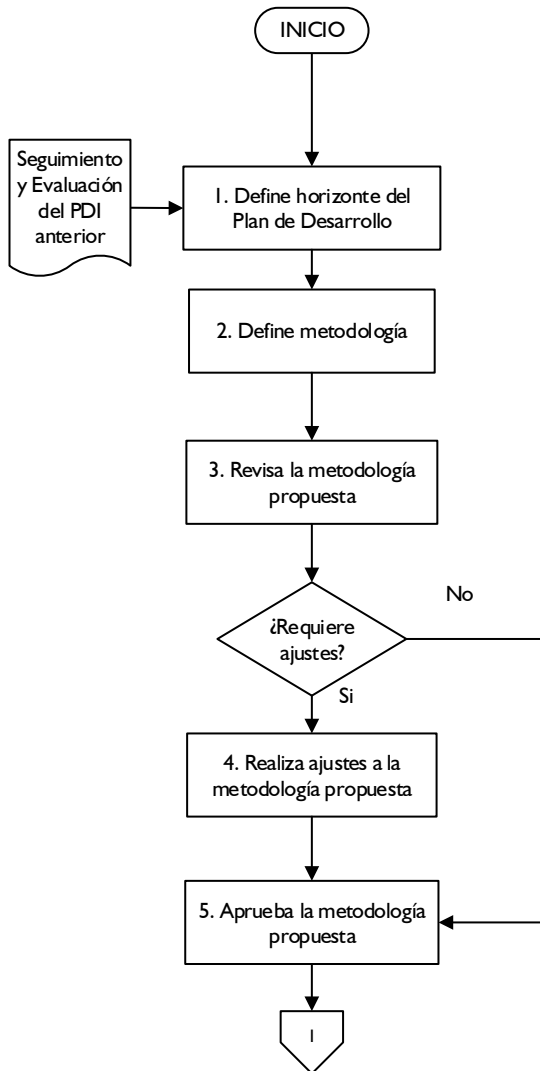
INICIO

Seguimiento y Evaluación del PDI anterior

1. Define horizonte del Plan de Desarrollo

2. Define metodología

3. Revisa la metodología propuesta

No

¿Requiere ajustes?

Si

4. Realiza ajustes a la metodología propuesta

5. Aprueba la metodología propuesta

1